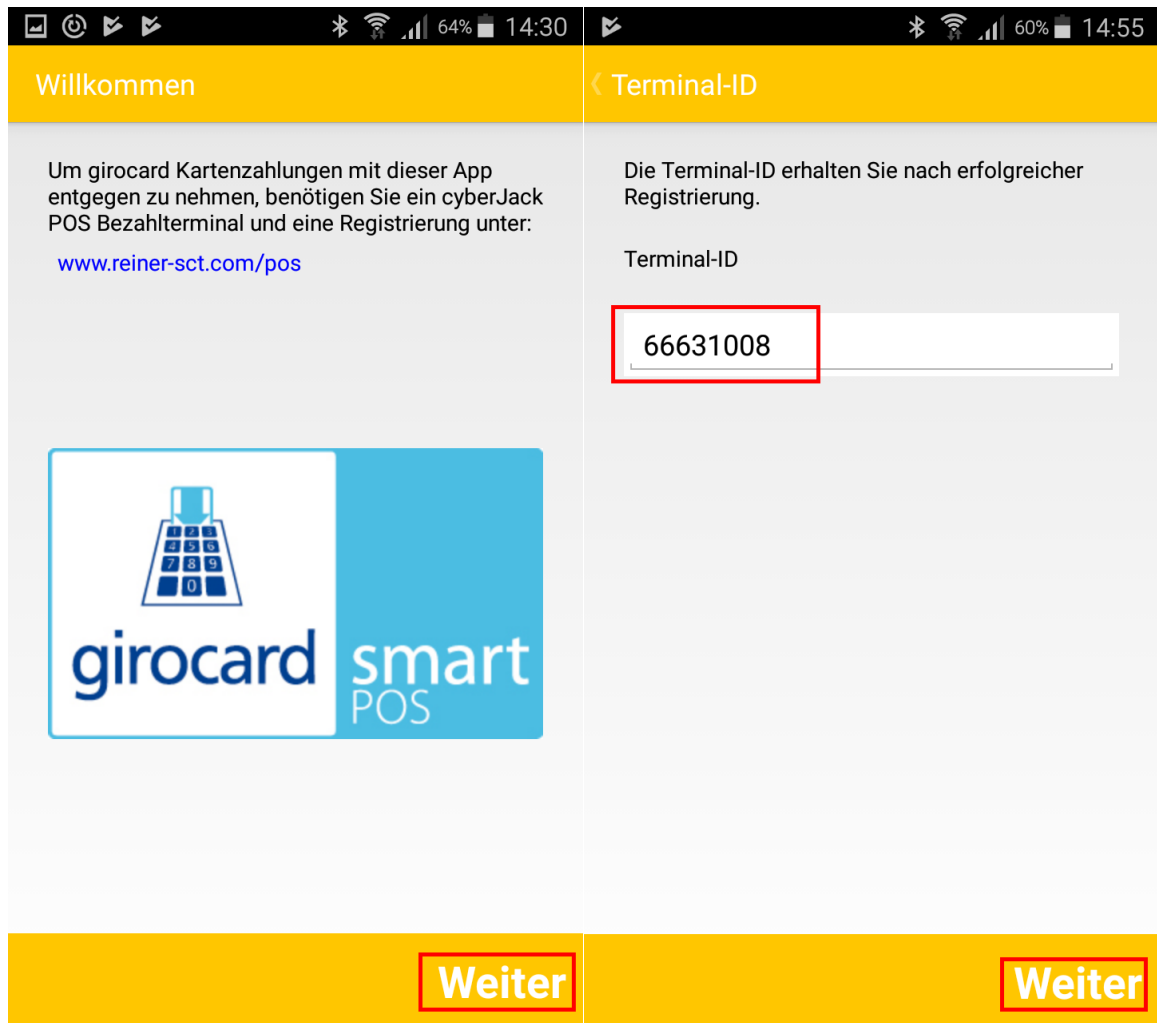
64% 14:30

Willkommen

Um girocard Kartenzahlungen mit dieser App entgegen zu nehmen, benötigen Sie ein cyberJack POS Bezahlterminal und eine Registrierung unter:

www.reiner-sct.com/pos

1 2 3
4 5 6
7 8 9
0

girocard smart POS

Weiter

60% 14:55

Terminal-ID

Die Terminal-ID erhalten Sie nach erfolgreicher Registrierung.

Terminal-ID

66631008

Weiter